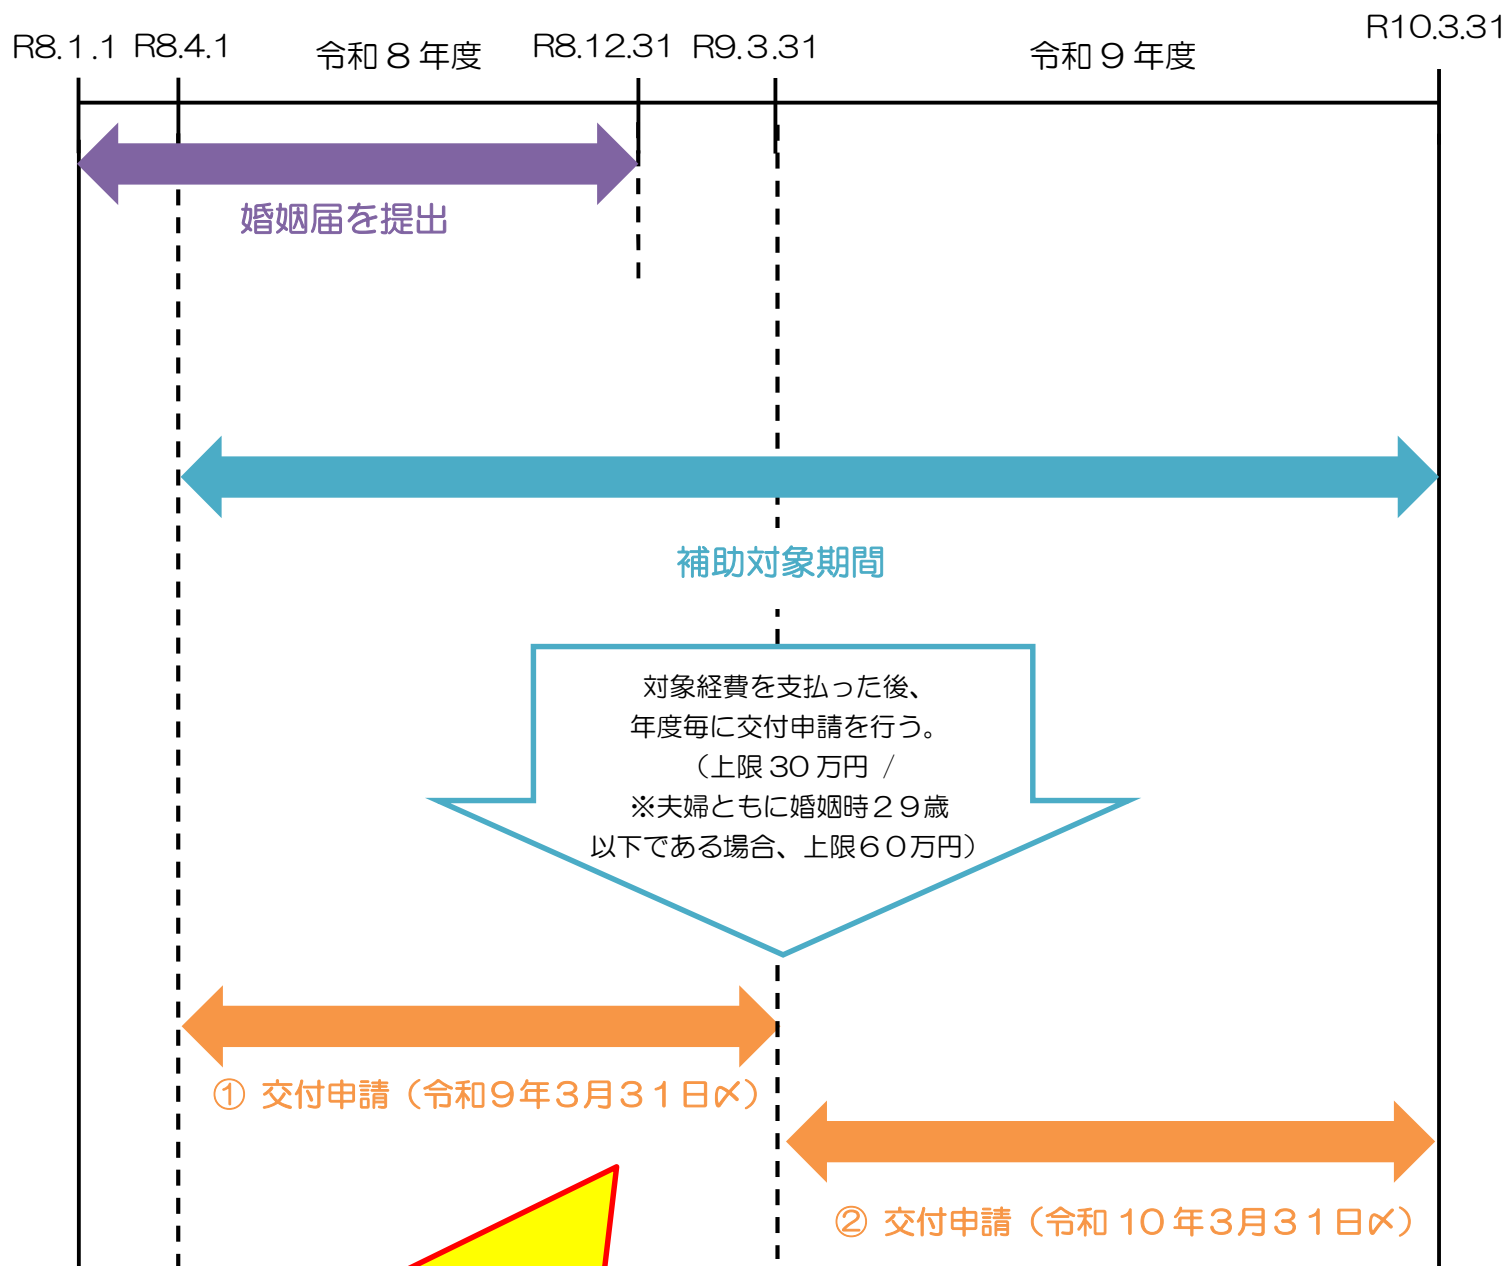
R8.1.1 R8.4.1 令和８年度 R8.12.31 R9.3.31 令和９年度 R10.3.31

婚姻届を提出

補助対象期間

対象経費を支払った後、
年度毎に交付申請を行う。
（上限 30 万円 /
※夫婦ともに婚姻時２９歳
以下である場合、上限６０万円）

① 交付申請（令和９年３月３１日〆）

② 交付申請（令和 10 年３月３１日〆）